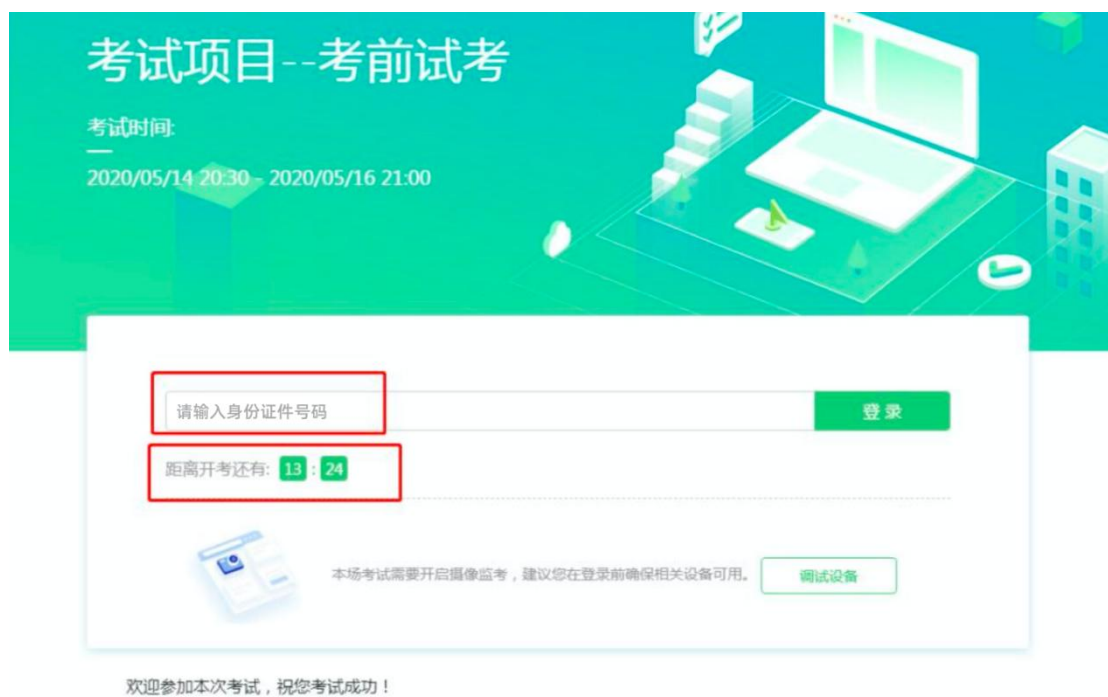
考试项目--考前试考

考试时间:

2020/05/14 20:30 - 2020/05/16 21:00

请输入身份证件号码

登录

距离开考还有: 13 : 24

本场考试需要开启摄像监考，建议您在登录前确保相关设备可用。

调试设备

欢迎参加本次考试，祝您考试成功！